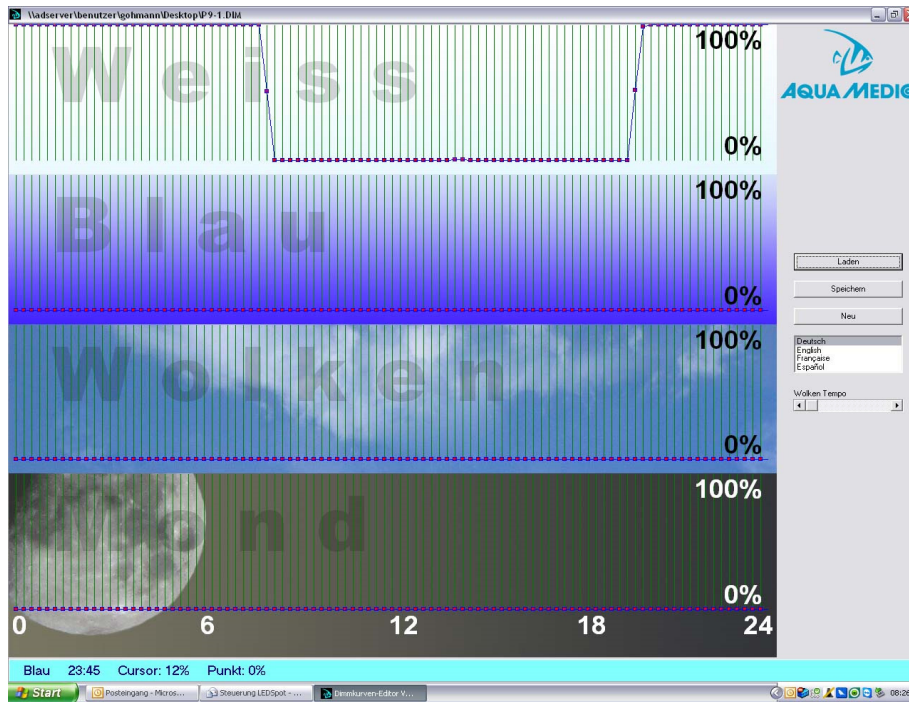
\\adserver\benutzer\gohmann\Desktop\P9-1.DIM

Weiss
100%
0%

AQUA MEDIC

Blau
100%
0%

Laden
Speichern
Neu

Wolken
100%
0%

Deutsch
English
Française
Español

Wolken Tempo

Mond
100%
0%

0 6 12 18 24

Blau 23:45 Cursor: 12% Punkt: 0%

Start
Posteingang - Micros...
Steuerung LEDSpot - ...
Dimmkurven-Editor V...
08:26